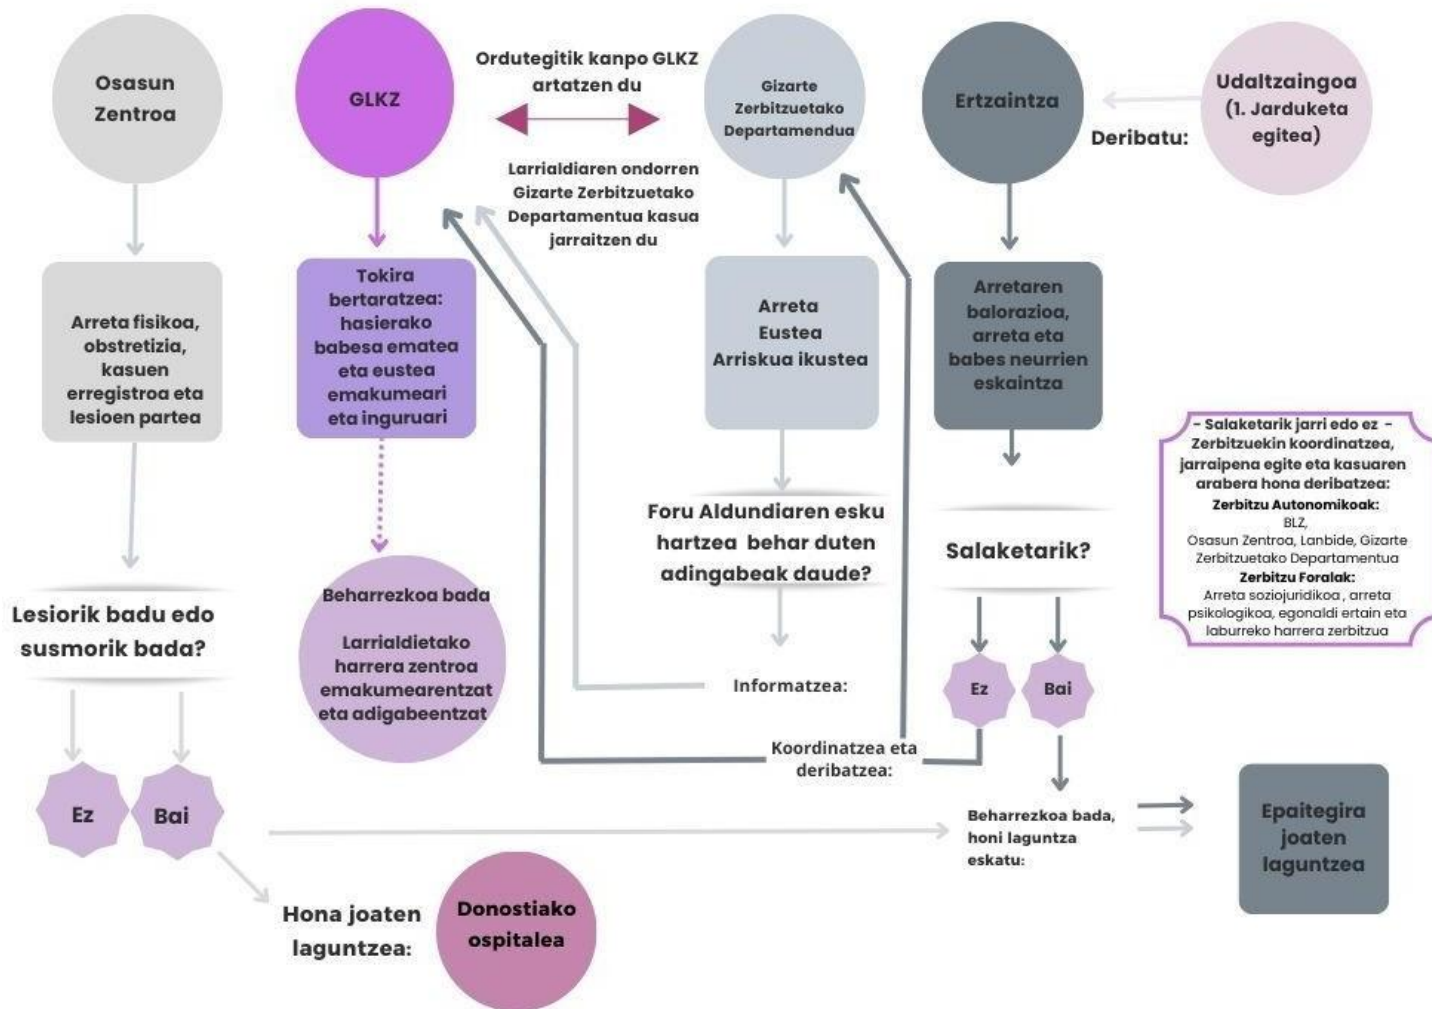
Osasun Zentroa

GLKZ

Ordutegitik kanpo GLKZ artatzen du

Gizarte Zerbitzuetako Departamendua

Ertzaintza

Deribatu:

Udaltzaingoa (1. Jarduketa egitea)

Larrialdiaren ondorren Gizarte Zerbitzuetako Departamentua kasua jarraitzen du

Arreta fisikoa, obstretizia, kasuen erregistroa eta lesioen partea

Tokira bertaratzea: hasierako babesa ematea eta eustea emakumeari eta inguruari

Arreta Eustea Arriskua ikustea

Arretaren balorazioa, arreta eta babes neurrien eskaintza

- Salaketarik jarri edo ez - Zerbitzuekin koordinatzea, jarraipena egite eta kasuaren arabera hona deribatzea:
Zerbitzu Autonomikoak:
BLZ,
Osasun Zentroa, Lanbide, Gizarte Zerbitzuetako Departamentua
Zerbitzu Foralak:
Arreta soziojuridikoa , arreta psikologikoa, egonaldi ertain eta laburreko harrera zerbitzua

Foru Aldundiaren esku hartzea behar duten adingabeak daude?

Salaketarik?

Lesiorik badu edo susmorik bada?

Beharrezkoa bada

Larrialdietako harrera zentroa emakumearentzat eta adigabeentzat

Informatzea:

Ez

Bai

Koordinatzea eta deribatzea:

Ez

Bai

Beharrezkoa bada, honi laguntza eskatu:

Epaitegira joaten laguntzea

Hona joaten laguntzea:

Donostiako ospitalea